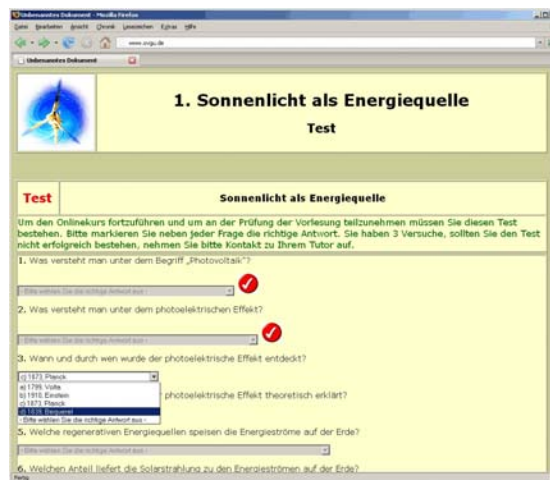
Unbenanntes Dokument - Mozilla Firefox

Datei Bearbeiten Ansicht Chronik Lesezeichen Extras Hilfe

www.ovgu.de

Unbenanntes Dokument

1. Sonnenlicht als Energiequelle

Test

Test

Sonnenlicht als Energiequelle

Um den Onlinekurs fortzuführen und um an der Prüfung der Vorlesung teilzunehmen müssen Sie diesen Test bestehen. Bitte markieren Sie neben jeder Frage die richtige Antwort. Sie haben 3 Versuche, sollten Sie den Test nicht erfolgreich bestehen, nehmen Sie bitte Kontakt zu Ihrem Tutor auf.

1. Was versteht man unter dem Begriff „Photovoltaik"?

- Bitte wählen Sie die richtige Antwort aus -

2. Was versteht man unter dem photoelektrischen Effekt?

- Bitte wählen Sie die richtige Antwort aus -

3. Wann und durch wen wurde der photoelektrische Effekt entdeckt?

c) 1873: Planck

a) 1799: Volta
b) 1910: Einstein
c) 1873: Planck
d) 1839: Becquerel
- Bitte wählen Sie die richtige Antwort aus -

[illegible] photoelektrische Effekt theoretisch erklärt?

5. Welche regenerativen Energiequellen speisen die Energieströme auf der Erde?

- Bitte wählen Sie die richtige Antwort aus -

6. Welchen Anteil liefert die Solarstrahlung zu den Energieströmen auf der Erde?

Fertig